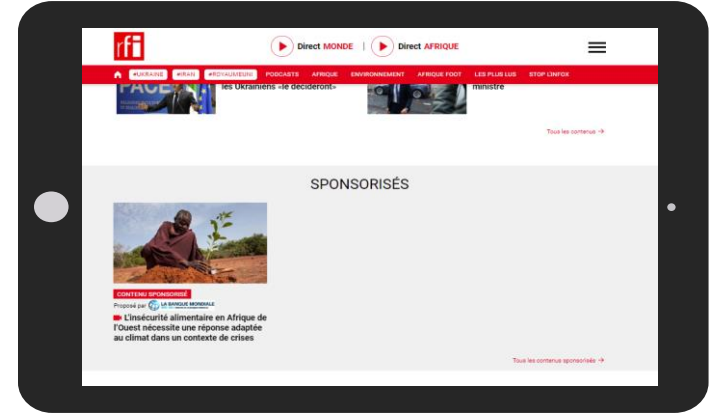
rfi

Direct MONDE | Direct AFRIQUE

#UKRAINE #IRAN #ROYAUMEUNI PODCASTS AFRIQUE ENVIRONNEMENT AFRIQUE FOOT LES PLUS LUS STOP L'INFOX

FACE

les Ukrainiens «le décideront»

ministre

Tous les contenus →

SPONSORISÉS

Contenu sponsorisé

Proposé par LA BANQUE MONDIALE

L'insécurité alimentaire en Afrique de l'Ouest nécessite une réponse adaptée au climat dans un contexte de crises

Tous les contenus sponsorisés →